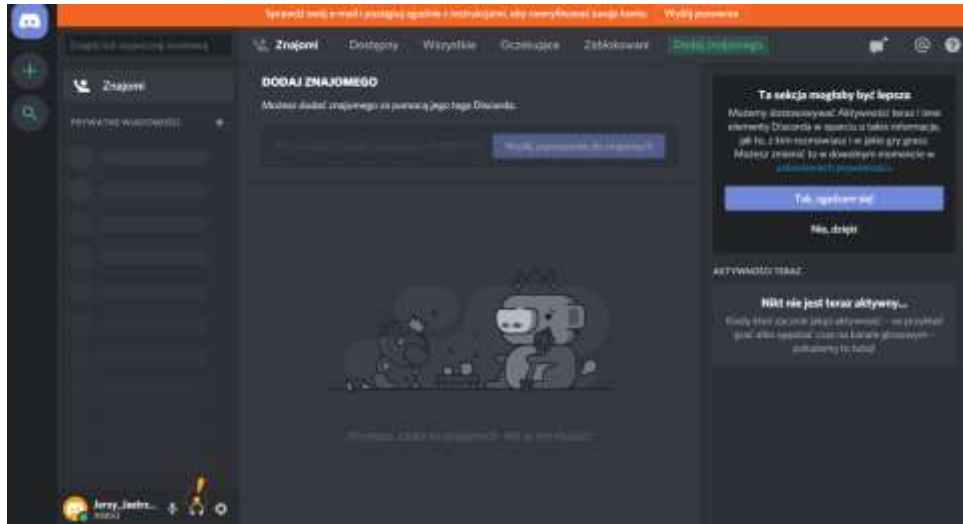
Sprawdź swoją e-mail i postępuj zgodnie z instrukcjami, aby zweryfikować swoje konto. Wyślij ponownie

Znajdź lub rozpocznij rozmowę

Znajomi Dostępny Wszystkie Oczekujące Zablokowani Dodaj znajomego

Znajomi

PRYWATNE WIADOMOŚCI +

DODAJ ZNAJOMEGO

Możesz dodać znajomego za pomocą jego tagu Discorda.

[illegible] Wyślij zaproszenie do znajomych

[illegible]

Ta sekcja mogłaby być lepsza

Możemy dostosowywać Aktywność teraz i inne elementy Discorda w oparciu o takie informacje, jak to, z kim rozmawiasz i w jakie gry grasz. Możesz zmienić to w dowolnym momencie w ustawieniach prywatności.

Tak, zgadzam się!

Nie, dzięki

AKTYWNOŚĆ TERAZ

Nikt nie jest teraz aktywny...

Kiedy ktoś zacznie jakąś aktywność — na przykład grać albo spędzać czas na kanale głosowym — pokażemy to tutaj!

Jerzy_Jastrz... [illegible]